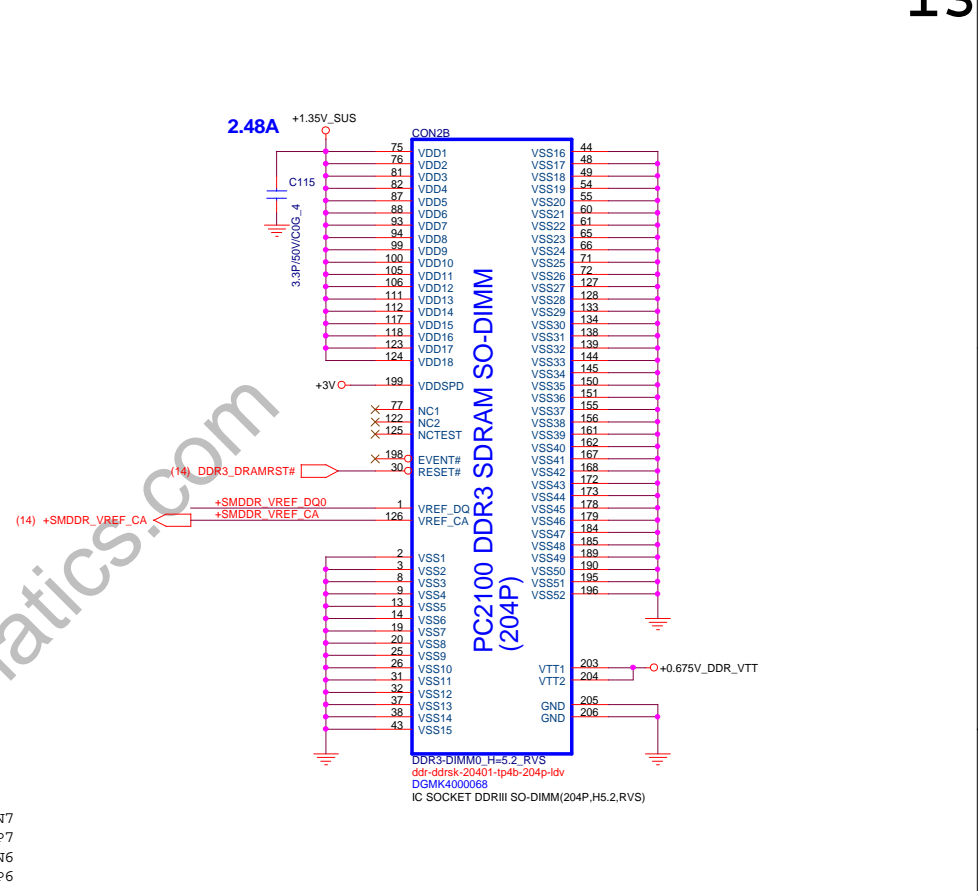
13

2.48A +1.35V_SUS

CON2B

C115

3.3P/50V/C0G_4

| 75 | VDD1 | VSS16 | 44 |
|---|---|---|---|
| 76 | VDD2 | VSS17 | 48 |
| 81 | VDD3 | VSS18 | 49 |
| 82 | VDD4 | VSS19 | 54 |
| 87 | VDD5 | VSS20 | 55 |
| 88 | VDD6 | VSS21 | 60 |
| 93 | VDD7 | VSS22 | 61 |
| 94 | VDD8 | VSS23 | 65 |
| 99 | VDD9 | VSS24 | 66 |
| 100 | VDD10 | VSS25 | 71 |
| 105 | VDD11 | VSS26 | 72 |
| 106 | VDD12 | VSS27 | 127 |
| 111 | VDD13 | VSS28 | 128 |
| 112 | VDD14 | VSS29 | 133 |
| 117 | VDD15 | VSS30 | 134 |
| 118 | VDD16 | VSS31 | 138 |
| 123 | VDD17 | VSS32 | 139 |
| 124 | VDD18 | VSS33 | 144 |
| 199 | VDDSPD | VSS34 | 145 |
| 77 | NC1 | VSS35 | 150 |
| 122 | NC2 | VSS36 | 151 |
| 125 | NCTEST | VSS37 | 155 |
| 198 | EVENT# | VSS38 | 156 |
| 30 | RESET# | VSS39 | 161 |
| 1 | VREF_DQ | VSS40 | 162 |
| 126 | VREF_CA | VSS41 | 167 |
| 2 | VSS1 | VSS42 | 168 |
| 3 | VSS2 | VSS43 | 172 |
| 8 | VSS3 | VSS44 | 173 |
| 9 | VSS4 | VSS45 | 178 |
| 13 | VSS5 | VSS46 | 179 |
| 14 | VSS6 | VSS47 | 184 |
| 19 | VSS7 | VSS48 | 185 |
| 20 | VSS8 | VSS49 | 189 |
| 25 | VSS9 | VSS50 | 190 |
| 26 | VSS10 | VSS51 | 195 |
| 31 | VSS11 | VSS52 | 196 |
| 32 | VSS12 | VTT1 | 203 |
| 37 | VSS13 | VTT2 | 204 |
| 38 | VSS14 | GND | 205 |
| 43 | VSS15 | GND | 206 |

+3V

(14) DDR3_DRAMRST#

+SMDDR_VREF_DQ0

(14) +SMDDR_VREF_CA

+SMDDR_VREF_CA

PC2100 DDR3 SDRAM SO-DIMM (204P)

+0.675V_DDR_VTT

DDR3-DIMM0_H=5.2_RVS
ddr-ddrsk-20401-tp4b-204p-ldv
DGMK4000068
IC SOCKET DDRIII SO-DIMM(204P,H5.2,RVS)

atics.com

N7
P7
N6
P6